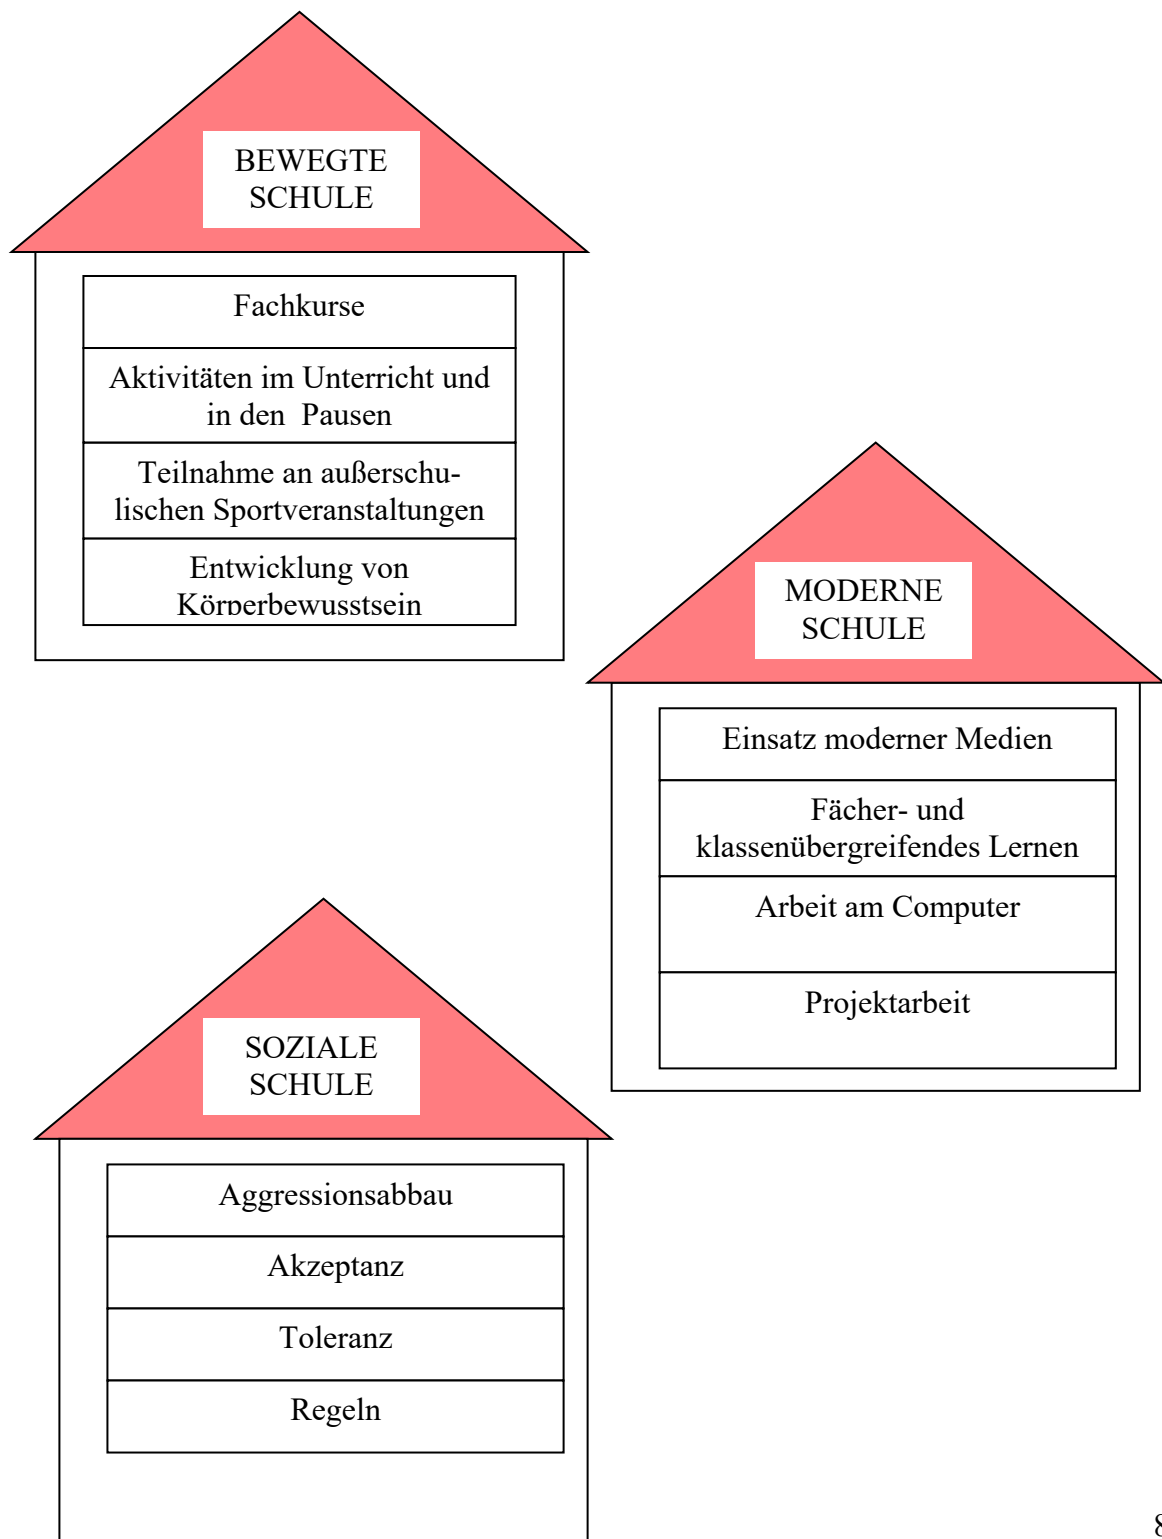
BEWEGTE SCHULE

Fachkurse

Aktivitäten im Unterricht und in den Pausen

Teilnahme an außerschulischen Sportveranstaltungen

Entwicklung von Körperbewusstsein

MODERNE SCHULE

Einsatz moderner Medien

Fächer- und klassenübergreifendes Lernen

Arbeit am Computer

Projektarbeit

SOZIALE SCHULE

Aggressionsabbau

Akzeptanz

Toleranz

Regeln

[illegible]